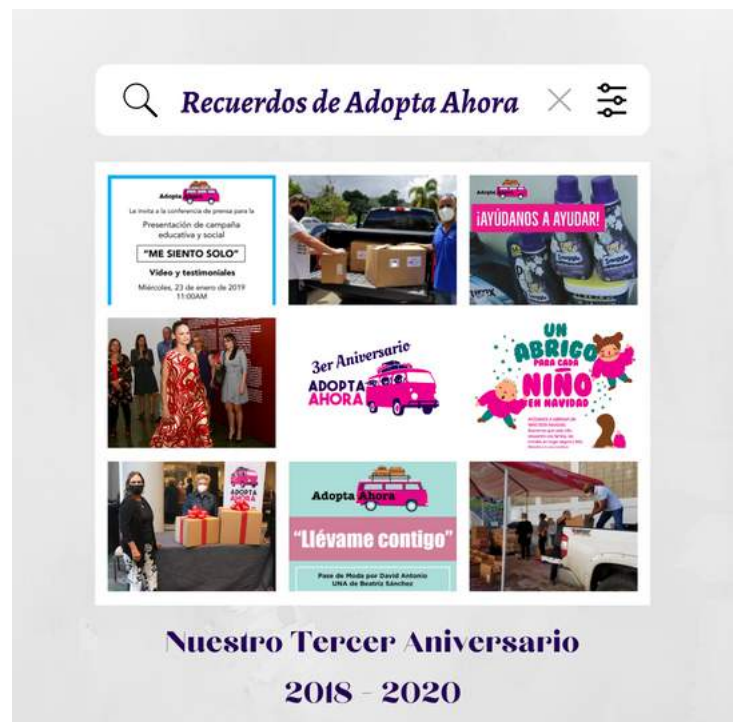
Recuerdos de Adopta Ahora

Adopta Ahora
Le invita a la conferencia de prensa para la
Presentación de campaña educativa y social
"ME SIENTO SOLO"
Video y testimoniales
Miércoles, 23 de enero de 2019
11:00AM

Adopta Ahora
¡AYÚDANOS A AYUDAR!

3er Aniversario
ADOPTA AHORA

UN ABRIGO PARA CADA NIÑO EN NAVIDAD

ADOPTA AHORA

Adopta Ahora
"Llévame contigo"
Pase de Moda por David Antonio
UNA de Beatriz Sánchez

Nuestro Tercer Aniversario
2018 - 2020